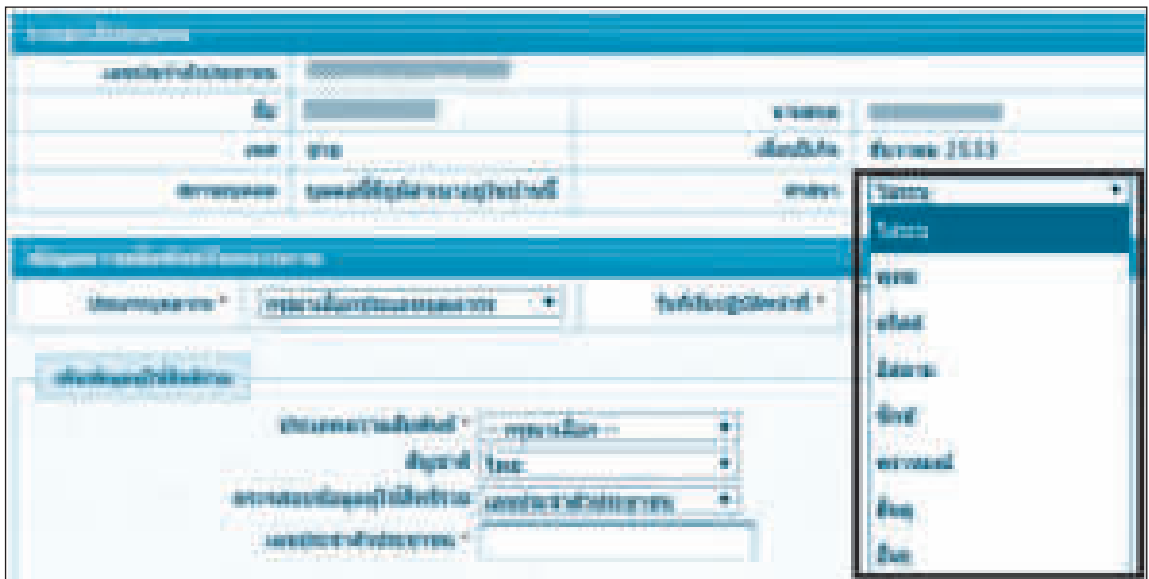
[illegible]

เลขประจำตัวประชาชน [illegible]

ชื่อ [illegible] นามสกุล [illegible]

เพศ ชาย เดือนปีเกิด กันยายน 2533

สถานะบุคคล บุคคลที่มีสัญชาติและมีรายการในทะเบียนบ้านฯ ศาสนา ไม่ระบุ

ไม่ระบุ
พุทธ
คริสต์
อิสลาม
ซิกข์
พราหมณ์
ฮินดู
อื่นๆ

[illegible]

ประเภทบุคลากร * กรุณาเลือกประเภทบุคลากร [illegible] *

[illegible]

ประเภทความสัมพันธ์ * -- กรุณาเลือก --
สัญชาติ ไทย
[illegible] เลขประจำตัวประชาชน
เลขประจำตัวประชาชน *